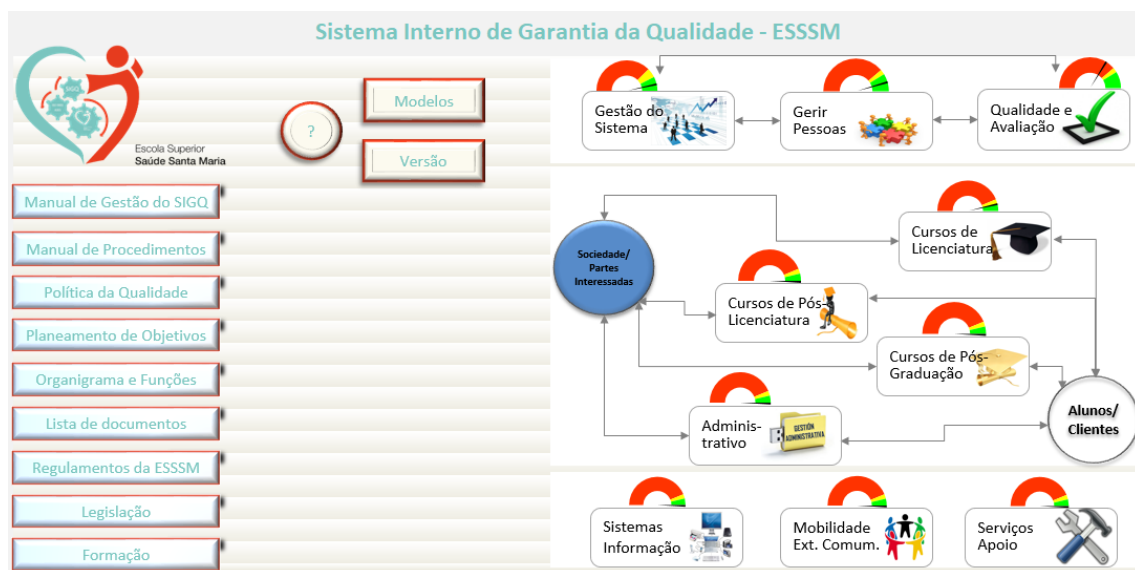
Sistema Interno de Garantia da Qualidade - ESSSM

Escola Superior
Saúde Santa Maria

?

Modelos

Versão

Manual de Gestão do SIGQ

Manual de Procedimentos

Política da Qualidade

Planeamento de Objetivos

Organigrama e Funções

Lista de documentos

Regulamentos da ESSSM

Legislação

Formação

Gestão do Sistema

Gerir Pessoas

Qualidade e Avaliação

Sociedade/ Partes Interessadas

Cursos de Licenciatura

Cursos de Pós-Licenciatura

Cursos de Pós-Graduação

Administrativo

GESTIÓN ADMINISTRATIVA

Alunos/ Clientes

Sistemas Informação

Mobilidade Ext. Comum.

Serviços Apoio